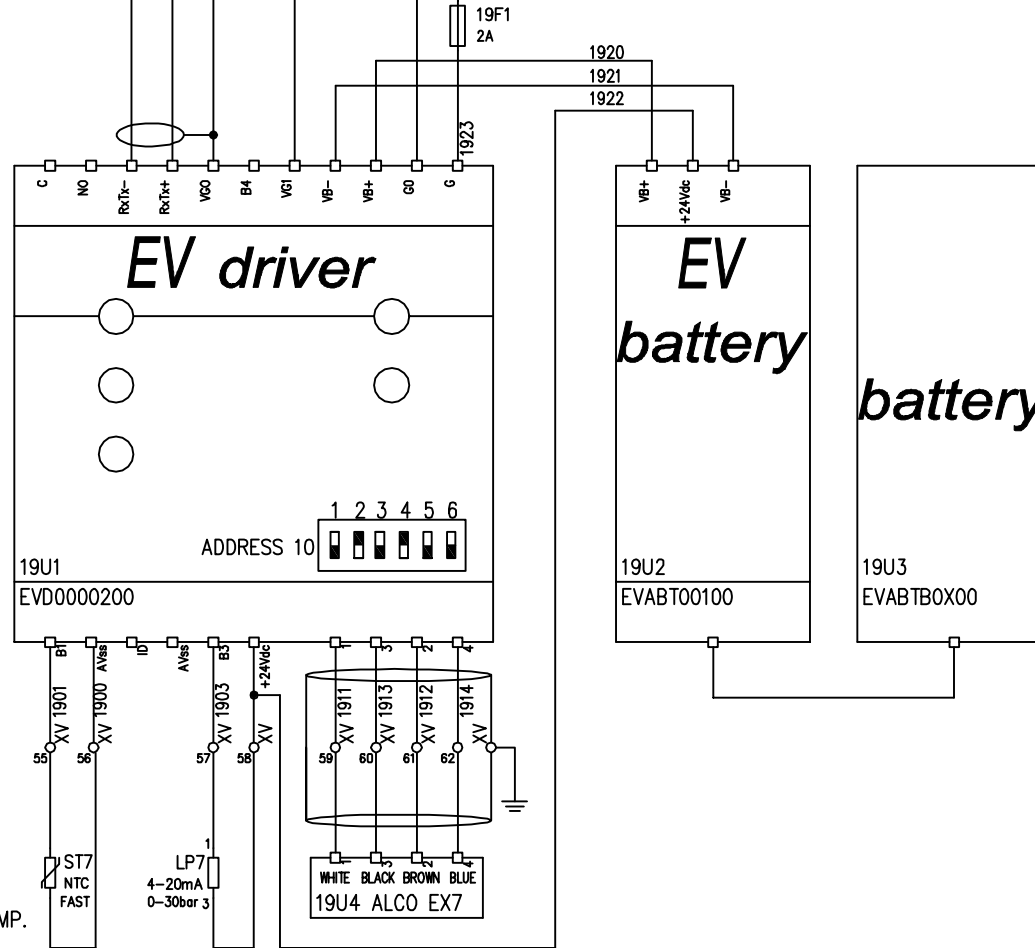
19F1
2A

1920
1921
1922
1923

C NO RxTx- RxTx+ VG0 B4 VG1 VB- VB+ G0 G

EV driver

1 2 3 4 5 6
ADDRESS 10

19U1
EVD0000200

B1 AVss ID AVss B3 +24Vdc 1 3 2 4

VB+ +24Vdc VB-

EV
battery

19U2
EVABT00100

battery

19U3
EVABTB0X00

XV 1901
XV 1900
XV 1903
XV
XV 1911
XV 1913
XV 1912
1914
XV

55 56 57 58 59 60 61 62

ST7
NTC
FAST

1
LP7
4–20mA
0–30bar 3

1 3 2 4
WHITE BLACK BROWN BLUE
19U4 ALCO EX7

MP.